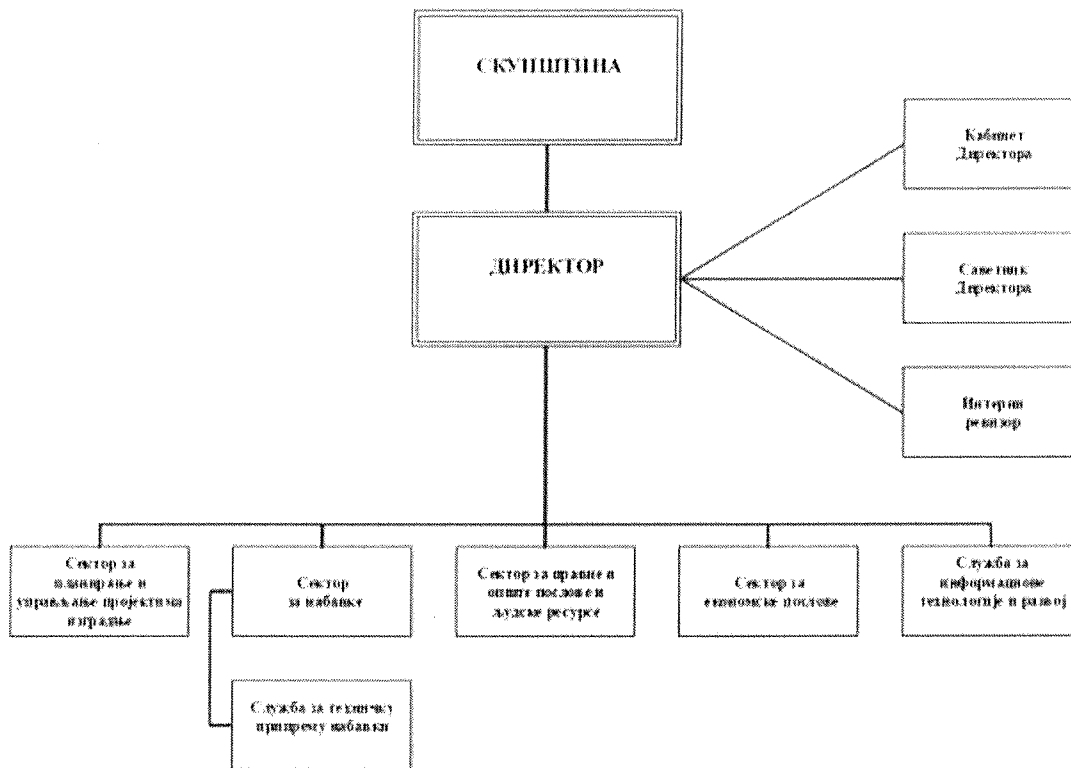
СКУПШТИНА

ДИРЕКТОР

Кабинет Директора

Саветник Директора

Интерни ревизор

Сектор за планирање и управљање пројектима изградње

Сектор за набавке

Сектор за правне и опште послове и људске ресурсе

Сектор за економске послове

Служба за информационе технологије и развој

Служба за техничку припрему набавки

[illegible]